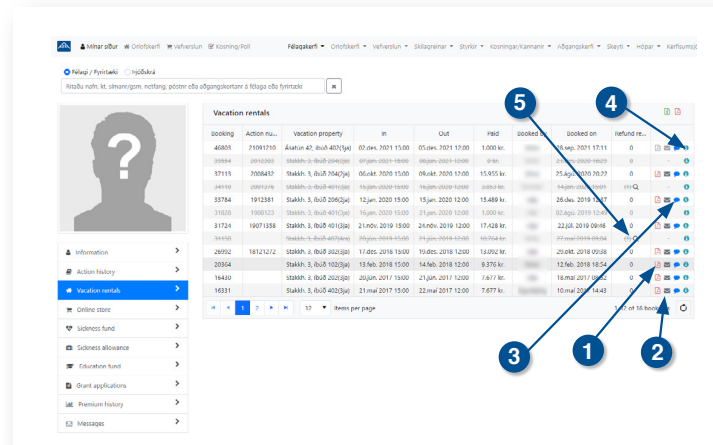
Mínar síður | Orlofskerfi | Vefverslun | Kosning/Poll | Félagakerfi | Orlofskerfi | Vefverslun | Skilagreinar | Styrkir | Kosningar/Kannanir | Aðgangskerfi | Skeyti | Hópar | Kerfisumsjó

Félagi / Fyrirtæki | Sjóðskrá

Ritaðu nafn, kt, símanr/gsm. netfang, póstnr eða aðgangskortanr á félaga eða fyrirtæki

Vacation rentals

| Booking | Action nu... | Vacation property | In | Out | Paid | Booked by | Booked on | Refund re... |
|---|---|---|---|---|---|---|---|---|
| 46803 | 21091210 | Ásatún 42, íbúð 402(3jaj | 02.des. 2021 15:00 | 05.des. 2021 12:00 | 1.000 kr. | | 18.sep. 2021 17:11 | 0 |
| 39354 | 2012300 | Stakkh. 3, íbúð 204(2jaj | 07.jan. 2021 15:00 | 08.jan. 2021 12:00 | 0 kr. | | 23.des. 2020 16:23 | 0 |
| 37113 | 2008432 | Stakkh. 3, íbúð 704(2jaj | 06.okt. 2020 15:00 | 09.okt. 2020 12:00 | 15.955 kr. | | 25.ágú. 2020 20:22 | 0 |
| 34118 | 2001276 | Stakkh. 3, íbúð 204(2jaj | 14.jan. 2020 15:00 | 16.jan. 2020 12:00 | 3.853 kr. | | 14.jan. 2020 10:01 | 0 |
| 33784 | 1912381 | Stakkh. 3, íbúð 206(2jaj | 12.jan. 2020 15:00 | 13.jan. 2020 12:00 | 15.489 kr. | | 26.des. 2019 13:17 | 0 |
| 31820 | 1908123 | Stakkh. 3, íbúð 201(3jaj | 15.jan. 2020 15:00 | 21.jan. 2020 12:00 | 0 kr. | | 02.ágú. 2019 12:49 | 0 |
| 31724 | 19071358 | Stakkh. 3, íbúð 401(3jaj | 21.nóv. 2019 15:00 | 24.nóv. 2019 12:00 | 17.428 kr. | | 22.júl. 2019 09:48 | 0 |
| 31150 | | Stakkh. 3, íbúð 201(3jaj | 17.jan. 2020 15:00 | 21.jan. 2020 12:00 | 10.754 kr. | | 27.maí 2019 09:46 | 0 |
| 26992 | 18121272 | Stakkh. 3, íbúð 802(3jaj | 17.des. 2018 15:00 | 19.des. 2018 12:00 | 13.002 kr. | | 29.okt. 2018 09:46 | 0 |
| 20364 | | Stakkh. 3, íbúð 102(3jaj | 13.feb. 2018 15:00 | 14.feb. 2018 12:00 | 9.376 kr. | | 12.feb. 2018 18:54 | 0 |
| 16430 | | Stakkh. 3, íbúð 802(3jaj | 20.jún. 2017 15:00 | 21.jún. 2017 12:00 | 7.677 kr. | | 18.maí 2017 09:52 | 0 |
| 16331 | | Stakkh. 3, íbúð 802(3jaj | 21.maí 2017 15:00 | 22.maí 2017 12:00 | 7.677 kr. | | 10.maí 2017 14:43 | 0 |

1 2 | 12 | items per page | 1 - 12 of 16 book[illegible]

Information
Action history
Vacation rentals
Online store
Sickness fund
Sickness allowance
Education fund
Grant applications
Premium history
Messages

5 4 3 1 2